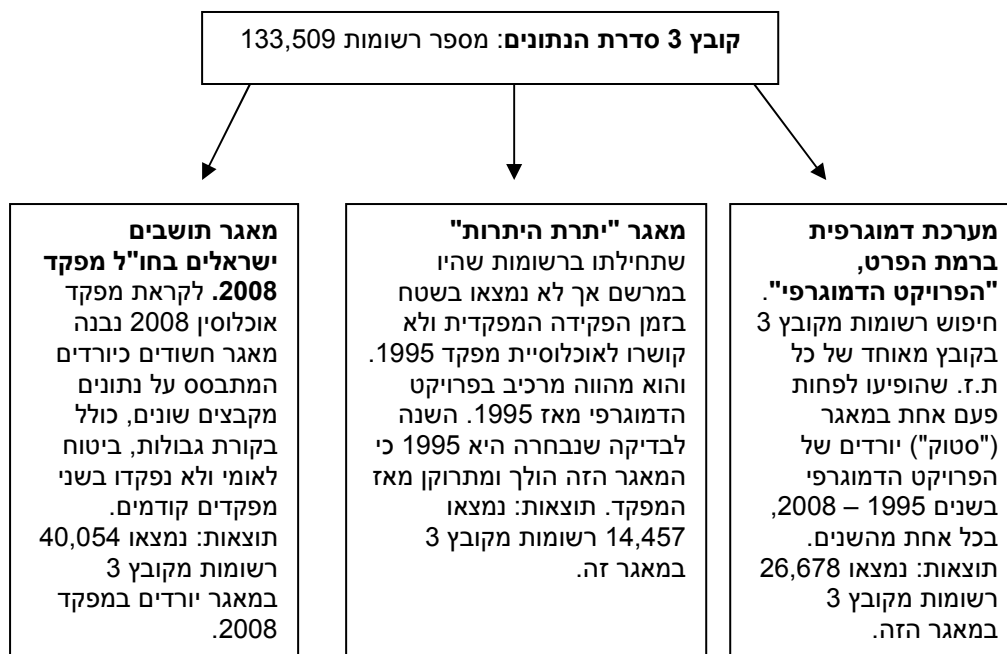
**קובץ 3 סדרת הנתונים**: מספר רשומות 133,509

**מערכת דמוגרפית ברמת הפרט, "הפרויקט הדמוגרפי"**. חיפוש רשומות מקובץ 3 בקובץ מאוחד של כל ת.ז. שהופיעו לפחות פעם אחת במאגר ("סטוק") יורדים של הפרויקט הדמוגרפי בשנים 1995 – 2008, בכל אחת מהשנים. תוצאות: נמצאו 26,678 רשומות מקובץ 3 במאגר הזה.

**מאגר "יתרת היתרות"** שתחילתו ברשומות שהיו במרשם אך לא נמצאו בשטח בזמן הפקידה המפקדית ולא קושרו לאוכלוסיית מפקד 1995. והוא מהווה מרכיב בפרויקט הדמוגרפי מאז 1995. השנה לבדיקה שנבחרה היא 1995 כי המאגר הזה הולך ומתרוקן מאז המפקד. תוצאות: נמצאו 14,457 רשומות מקובץ 3 במאגר זה.

**מאגר תושבים ישראלים בחו"ל מפקד 2008.** לקראת מפקד אוכלוסין 2008 נבנה מאגר חשודים כיורדים המתבסס על נתונים מקבצים שונים, כולל בקורת גבולות, ביטוח לאומי ולא נפקדו בשני מפקדים קודמים. תוצאות: נמצאו 40,054 רשומות מקובץ 3 במאגר יורדים במפקד 2008.